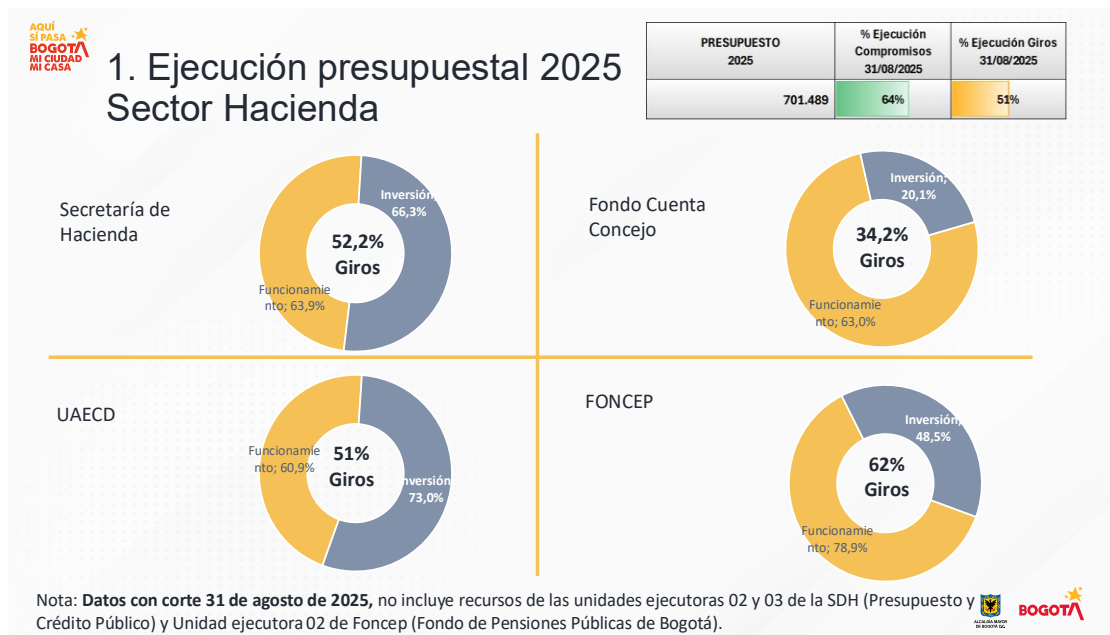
AQUÍ SÍ PASA BOGOTÁ MI CIUDAD MI CASA

1. Ejecución presupuestal 2025
Sector Hacienda

| PRESUPUESTO 2025 | % Ejecución Compromisos 31/08/2025 | % Ejecución Giros 31/08/2025 |
|---|---|---|
| 701.489 | 64% | 51% |

Secretaría de Hacienda

Inversión; 66,3%
52,2% Giros
Funcionamiento; 63,9%

Fondo Cuenta Concejo

Inversión; 20,1%
34,2% Giros
Funcionamiento; 63,0%

UAECD

Funcionamiento; 60,9%
51% Giros
Inversión; 73,0%

FONCEP

Inversión; 48,5%
62% Giros
Funcionamiento; 78,9%

Nota: **Datos con corte 31 de agosto de 2025,** no incluye recursos de las unidades ejecutoras 02 y 03 de la SDH (Presupuesto y Crédito Público) y Unidad ejecutora 02 de Foncep (Fondo de Pensiones Públicas de Bogotá).

ALCALDÍA MAYOR DE BOGOTÁ D.C.
BOGOTÁ